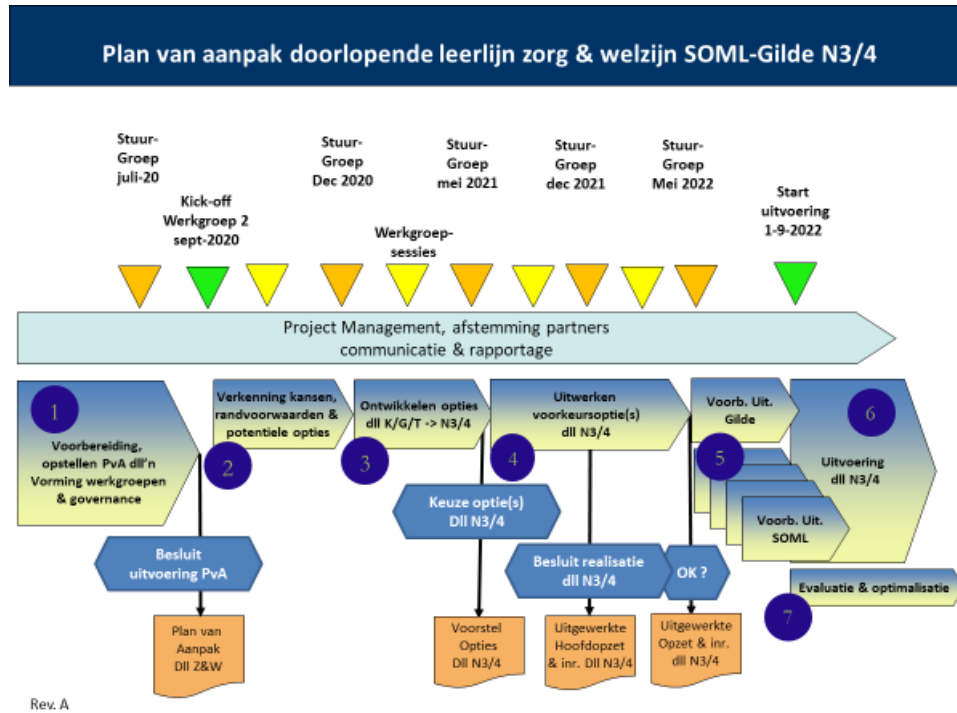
Plan van aanpak doorlopende leerlijn zorg & welzijn SOML-Gilde N3/4

Stuur-Groep juli-20

Kick-off Werkgroep 2 sept-2020

Stuur-Groep Dec 2020

Werkgroep-sessies

Stuur-Groep mei 2021

Stuur-Groep dec 2021

Stuur-Groep Mei 2022

Start uitvoering 1-9-2022

Project Management, afstemming partners communicatie & rapportage

1

Voorbereiding, opstellen PvA dll'n Vorming werkgroepen & governance

Verkenning kansen, randvoorwaarden & potentiele opties

2

Ontwikkelen opties dll K/G/T -> N3/4

3

Uitwerken voorkeursoptie(s) dll N3/4

4

Voorb. Uit. Gilde

5

Voorb. Uit. SOML

6

Uitvoering dll N3/4

Besluit uitvoering PvA

Keuze optie(s) Dll N3/4

Besluit realisatie dll N3/4

OK ?

Evaluatie & optimalisatie

7

Plan van Aanpak Dll Z&W

Voorstel Opties Dll N3/4

Uitgewerkte Hoofdopzet & inr. Dll N3/4

Uitgewerkte Opzet & inr. dll N3/4

Rev. A